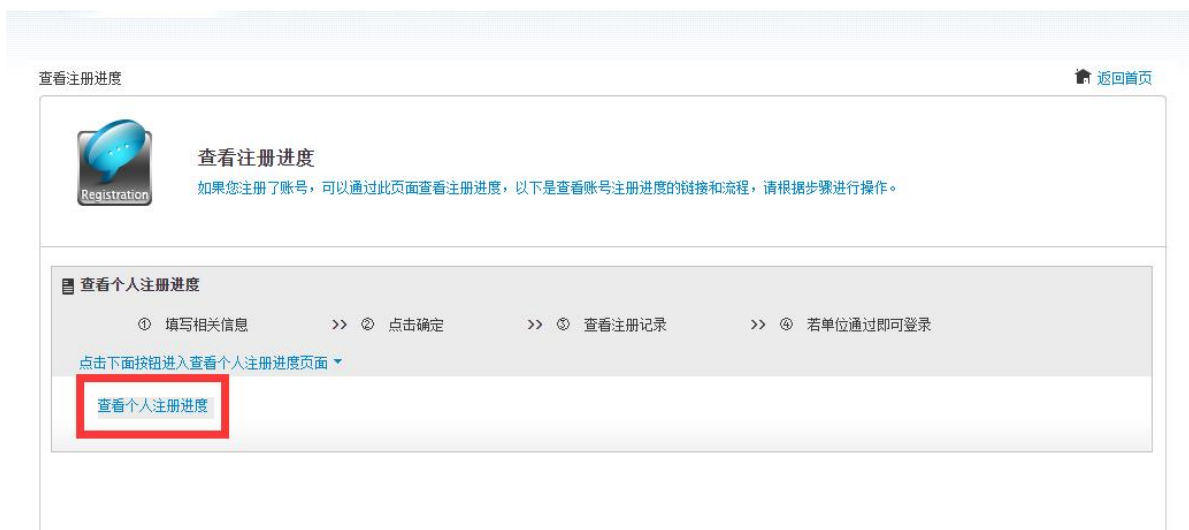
查看注册进度

返回首页

Registration

查看注册进度

如果您注册了账号，可以通过此页面查看注册进度，以下是查看账号注册进度的链接和流程，请根据步骤进行操作。

查看个人注册进度

① 填写相关信息 >> ② 点击确定 >> ③ 查看注册记录 >> ④ 若单位通过即可登录

点击下面按钮进入查看个人注册进度页面

查看个人注册进度